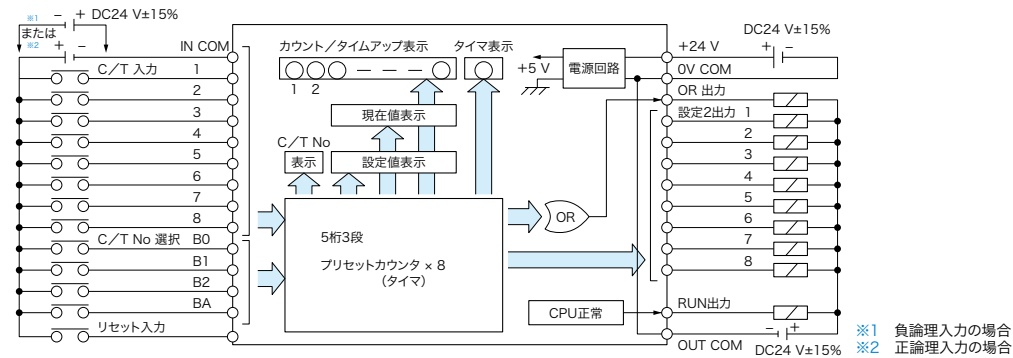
※1 − + DC24 V±15%
または
※2 + −
IN COM
C/T 入力 1
2
3
4
5
6
7
8
C/T No 選択 B0
B1
B2
BA
リセット入力

カウント/タイムアップ表示
1 2
タイマ表示
現在値表示
C/T No
表示
設定値表示
5桁3段
プリセットカウンタ × 8
(タイマ)
OR
+5 V
電源回路
CPU正常

DC24 V±15%
+ −
+24 V
0V COM
OR 出力
設定2出力 1
2
3
4
5
6
7
8
RUN出力
− +
OUT COM
DC24 V±15%

※1 負論理入力の場合
※2 正論理入力の場合